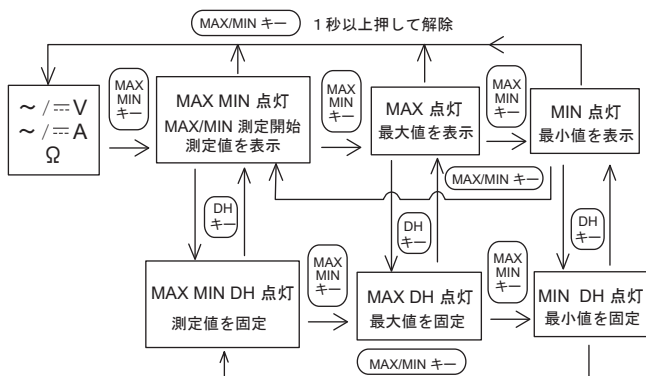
MAX/MIN キー　1秒以上押して解除

～ / ⎓ V
～ / ⎓ A
Ω

MAX MIN キー

MAX MIN 点灯
MAX/MIN 測定開始
測定値を表示

MAX MIN キー

MAX 点灯
最大値を表示

MAX MIN キー

MIN 点灯
最小値を表示

MAX/MIN キー

DH キー

DH キー

DH キー

MAX MIN DH 点灯
測定値を固定

MAX MIN キー

MAX DH 点灯
最大値を固定

MAX MIN キー

MIN DH 点灯
最小値を固定

MAX/MIN キー